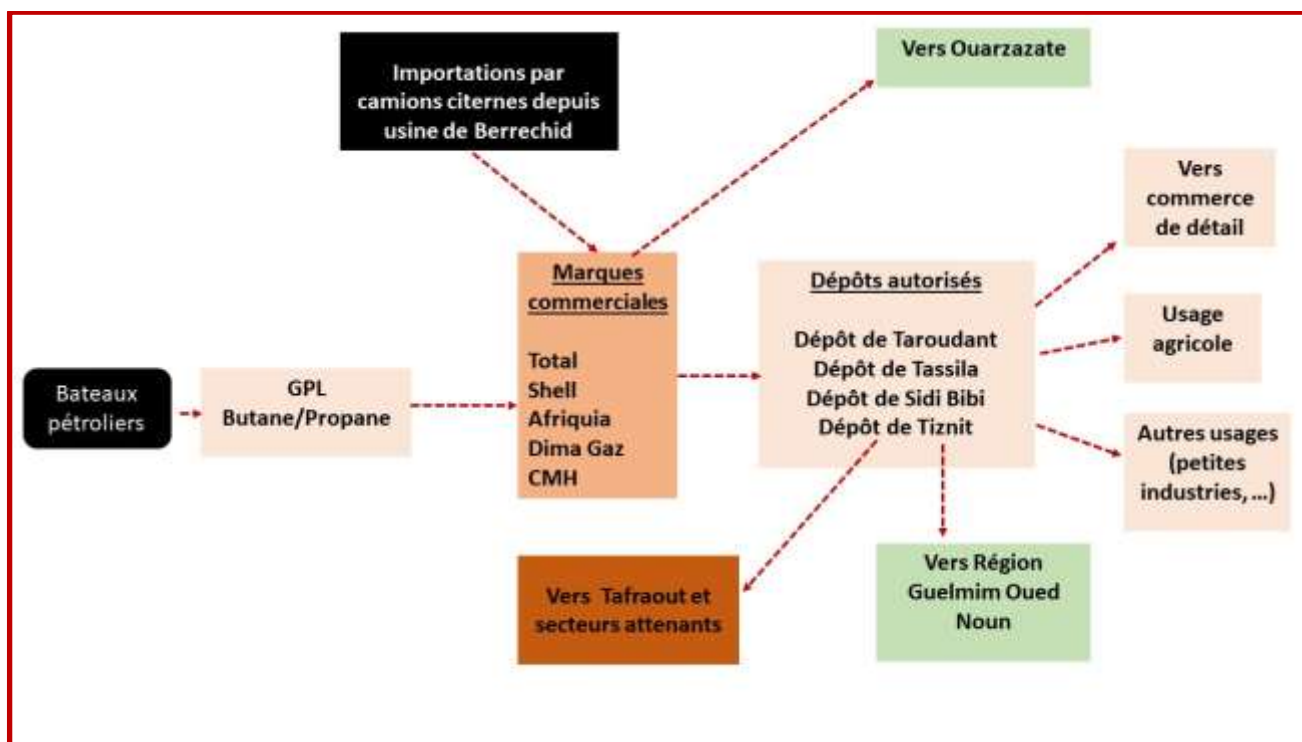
Importations par camions citernes depuis usine de Berrechid

Vers Ouarzazate

Vers commerce de détail

Marques commerciales

Total
Shell
Afriquia
Dima Gaz
CMH

Dépôts autorisés

Dépôt de Taroudant
Dépôt de Tassila
Dépôt de Sidi Bibi
Dépôt de Tiznit

Usage agricole

Bateaux pétroliers

GPL
Butane/Propane

Autres usages (petites industries, …)

Vers Région Guelmim Oued Noun

Vers Tafraout et secteurs attenants